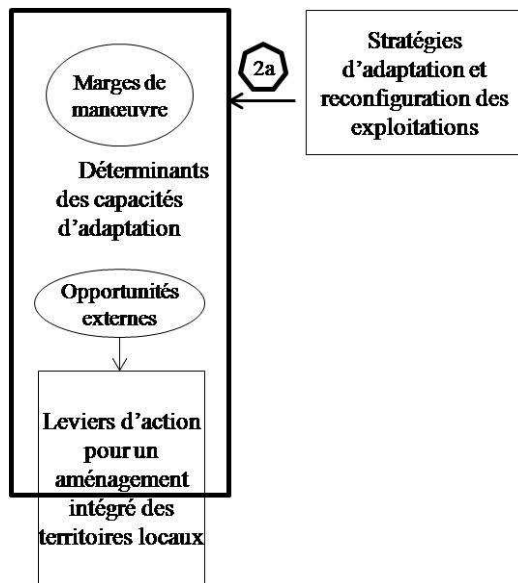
Marges de manœuvre

2a

Stratégies d'adaptation et reconfiguration des exploitations

Déterminants des capacités d'adaptation

Opportunités externes

Leviers d'action pour un aménagement intégré des territoires locaux